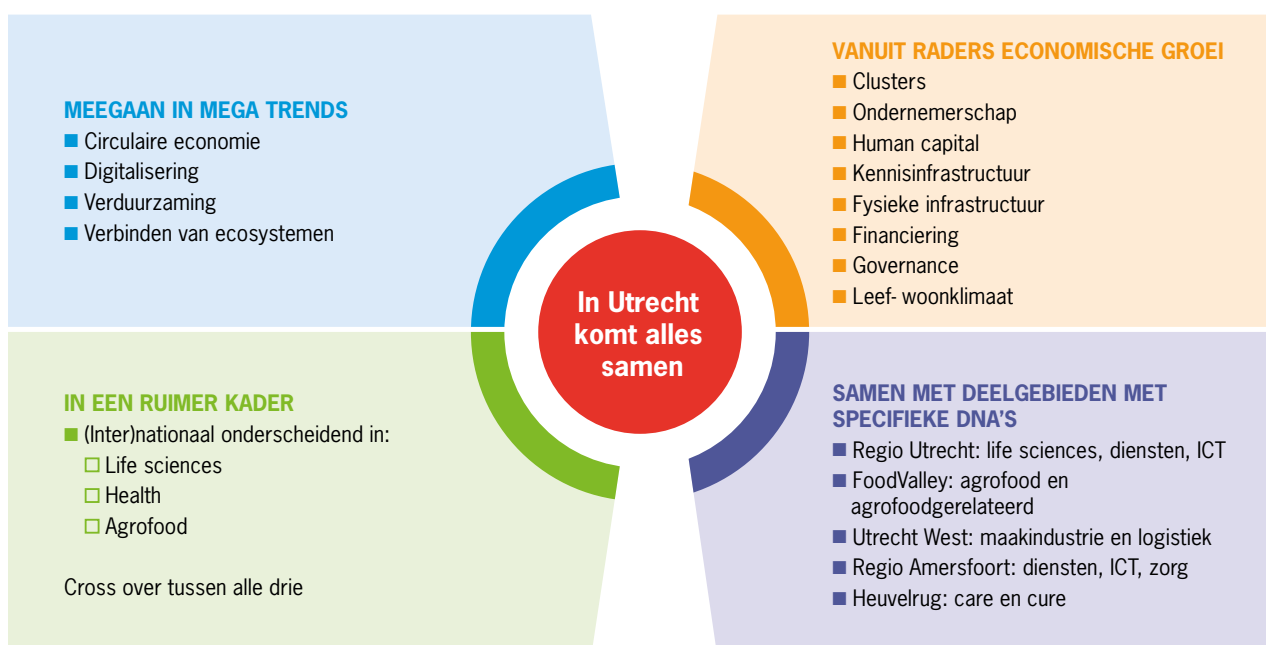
MEEGAAN IN MEGA TRENDS
■ Circulaire economie
■ Digitalisering
■ Verduurzaming
■ Verbinden van ecosystemen

VANUIT RADERS ECONOMISCHE GROEI
■ Clusters
■ Ondernemerschap
■ Human capital
■ Kennisinfrastructuur
■ Fysieke infrastructuur
■ Financiering
■ Governance
■ Leef- woonklimaat

In Utrecht komt alles samen

IN EEN RUIMER KADER
■ (Inter)nationaal onderscheidend in:
□ Life sciences
□ Health
□ Agrofood

Cross over tussen alle drie

SAMEN MET DEELGEBIEDEN MET SPECIFIEKE DNA'S
■ Regio Utrecht: life sciences, diensten, ICT
■ FoodValley: agrofood en agrofoodgerelateerd
■ Utrecht West: maakindustrie en logistiek
■ Regio Amersfoort: diensten, ICT, zorg
■ Heuvelrug: care en cure